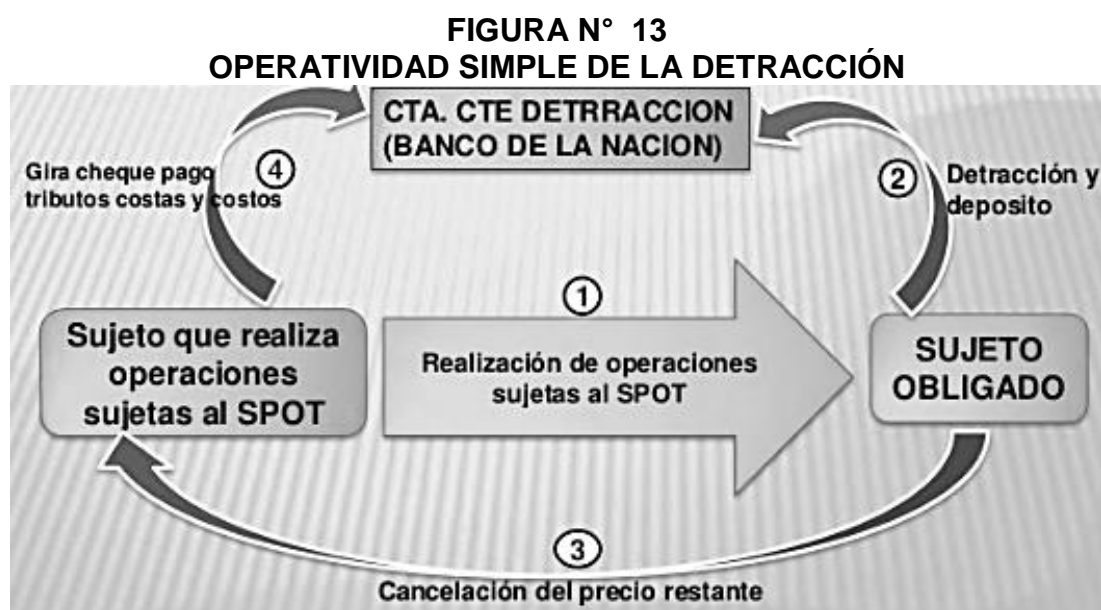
FIGURA N° 13
OPERATIVIDAD SIMPLE DE LA DETRACCIÓN

CTA. CTE DETRRACCION
(BANCO DE LA NACION)

Gira cheque pago tributos costas y costos

④

②

Detracción y deposito

①

Sujeto que realiza operaciones sujetas al SPOT

Realización de operaciones sujetas al SPOT

SUJETO OBLIGADO

③

Cancelación del precio restante